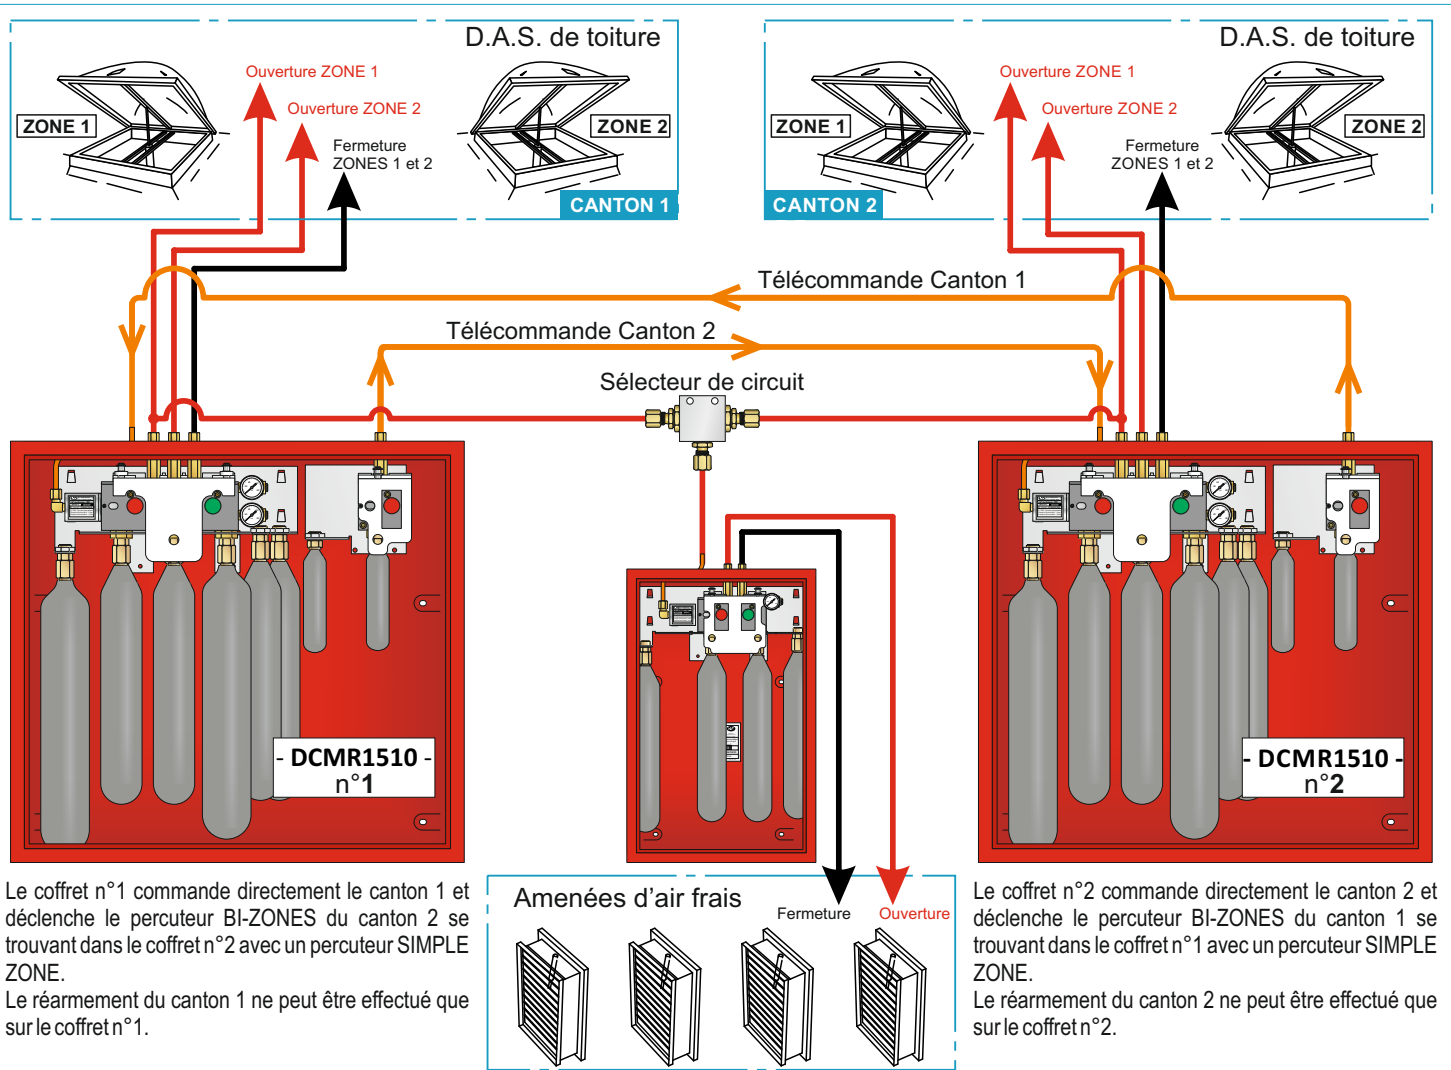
D.A.S. de toiture

Ouverture ZONE 1

Ouverture ZONE 2

ZONE 1

ZONE 2

Fermeture ZONES 1 et 2

CANTON 1

D.A.S. de toiture

Ouverture ZONE 1

Ouverture ZONE 2

ZONE 1

ZONE 2

Fermeture ZONES 1 et 2

CANTON 2

Télécommande Canton 1

Télécommande Canton 2

Sélecteur de circuit

- DCMR1510 - n°1

- DCMR1510 - n°2

Le coffret n°1 commande directement le canton 1 et déclenche le percuteur BI-ZONES du canton 2 se trouvant dans le coffret n°2 avec un percuteur SIMPLE ZONE.
Le réarmement du canton 1 ne peut être effectué que sur le coffret n°1.

Amenées d'air frais

Fermeture

Ouverture

Le coffret n°2 commande directement le canton 2 et déclenche le percuteur BI-ZONES du canton 1 se trouvant dans le coffret n°1 avec un percuteur SIMPLE ZONE.
Le réarmement du canton 2 ne peut être effectué que sur le coffret n°2.